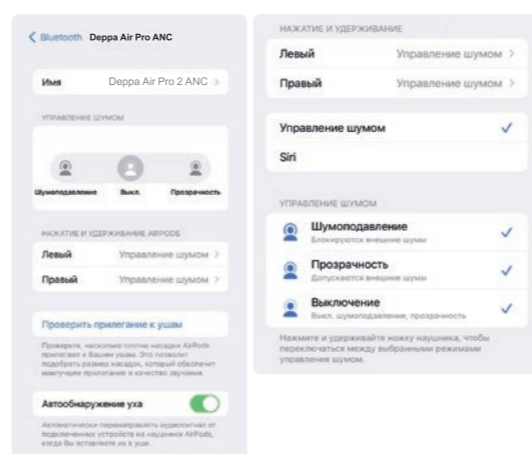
< Bluetooth Deppa Air Pro ANC

Имя Deppa Air Pro 2 ANC >

УПРАВЛЕНИЕ ШУМОМ

Шумоподавление Выкл. Прозрачность

НАЖАТИЕ И УДЕРЖИВАНИЕ AIRPODS

Левый Управление шумом >

Правый Управление шумом >

Проверить прилегание к ушам

Проверьте, насколько плотно насадки AirPods прилегают к Вашим ушам. Это позволит подобрать размер насадок, который обеспечит наилучшее прилегание и качество звучания.

Автообнаружение уха

Автоматически перенаправлять аудиосигнал от подключенных устройств на наушники AirPods, когда Вы вставляете их в уши.

НАЖАТИЕ И УДЕРЖИВАНИЕ

Левый Управление шумом >

Правый Управление шумом >

Управление шумом ✓

Siri

УПРАВЛЕНИЕ ШУМОМ

Шумоподавление
Блокируются внешние шумы ✓

Прозрачность
Допускаются внешние шумы ✓

Выключение
Выкл. шумоподавление, прозрачность ✓

Нажмите и удерживайте ножку наушника, чтобы переключаться между выбранными режимами управления шумом.